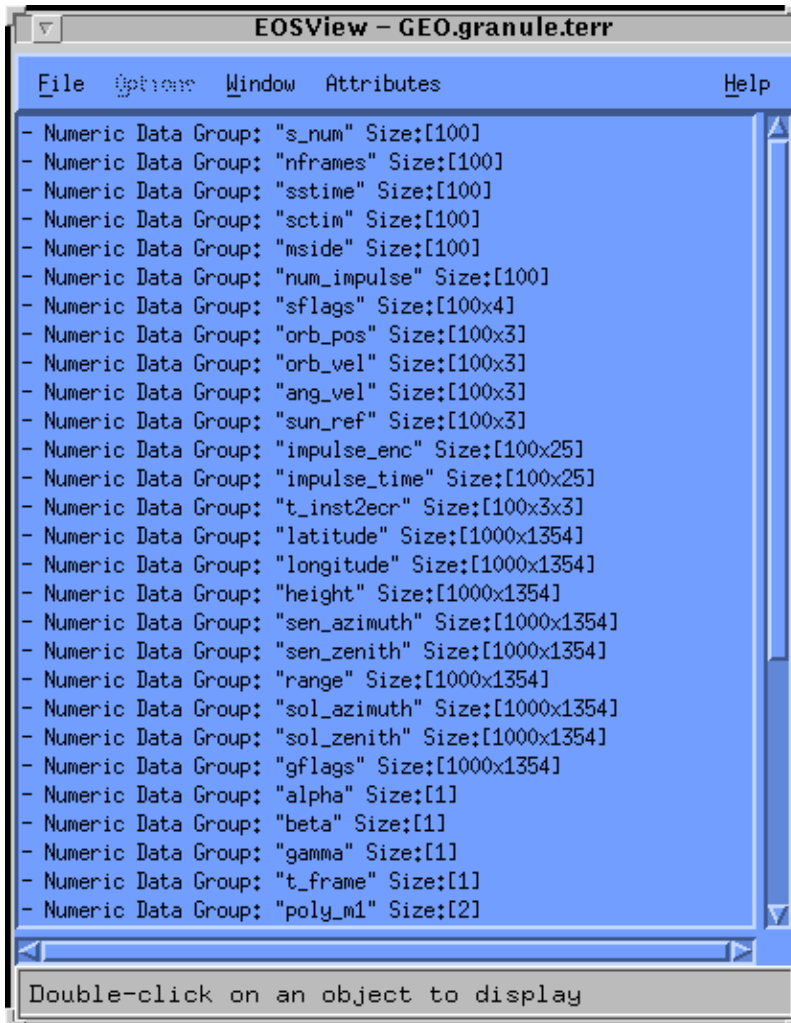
EOSView – GEO.granule.terr

File Options Window Attributes Help

- Numeric Data Group: "s_num" Size:[100]
- Numeric Data Group: "nframes" Size:[100]
- Numeric Data Group: "sstime" Size:[100]
- Numeric Data Group: "sctim" Size:[100]
- Numeric Data Group: "mside" Size:[100]
- Numeric Data Group: "num_impulse" Size:[100]
- Numeric Data Group: "sflags" Size:[100x4]
- Numeric Data Group: "orb_pos" Size:[100x3]
- Numeric Data Group: "orb_vel" Size:[100x3]
- Numeric Data Group: "ang_vel" Size:[100x3]
- Numeric Data Group: "sun_ref" Size:[100x3]
- Numeric Data Group: "impulse_enc" Size:[100x25]
- Numeric Data Group: "impulse_time" Size:[100x25]
- Numeric Data Group: "t_inst2ecr" Size:[100x3x3]
- Numeric Data Group: "latitude" Size:[1000x1354]
- Numeric Data Group: "longitude" Size:[1000x1354]
- Numeric Data Group: "height" Size:[1000x1354]
- Numeric Data Group: "sen_azimuth" Size:[1000x1354]
- Numeric Data Group: "sen_zenith" Size:[1000x1354]
- Numeric Data Group: "range" Size:[1000x1354]
- Numeric Data Group: "sol_azimuth" Size:[1000x1354]
- Numeric Data Group: "sol_zenith" Size:[1000x1354]
- Numeric Data Group: "gflags" Size:[1000x1354]
- Numeric Data Group: "alpha" Size:[1]
- Numeric Data Group: "beta" Size:[1]
- Numeric Data Group: "gamma" Size:[1]
- Numeric Data Group: "t_frame" Size:[1]
- Numeric Data Group: "poly_m1" Size:[2]

Double-click on an object to display